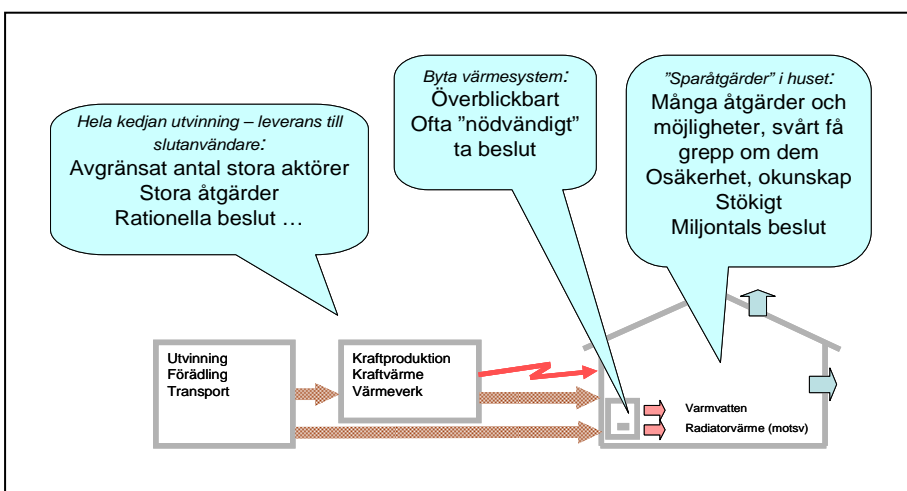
*Hela kedjan utvinning – leverans till slutanvändare:*
Avgränsat antal stora aktörer
Stora åtgärder
Rationella beslut …

*Byta värmesystem:*
Överblickbart
Ofta ”nödvändigt”
ta beslut

*”Sparåtgärder” i huset:*
Många åtgärder och möjligheter, svårt få grepp om dem
Osäkerhet, okunskap
Stökigt
Miljontals beslut

Utvinning
Förädling
Transport

Kraftproduktion
Kraftvärme
Värmeverk

Varmvatten
Radiatorvärme (motsv)